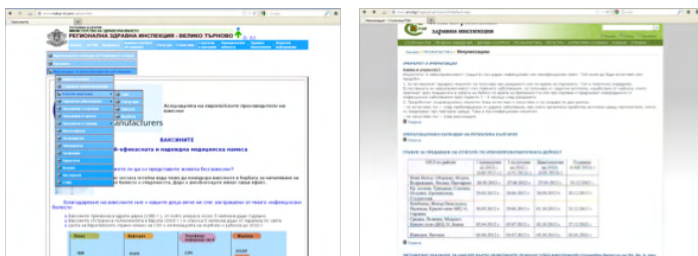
РЕГИОНАЛНА ЗДРАВНА ИНСПЕКЦИЯ - ВЕЛИКО ТЪРНОВО

Асоциацията на европейските производители на ваксини

manufacturers

ВАКСИНИТЕ

Въпроси и отговори

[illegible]

здравна инспекция

Ваксинации

Имунизационен календар на Република България

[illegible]